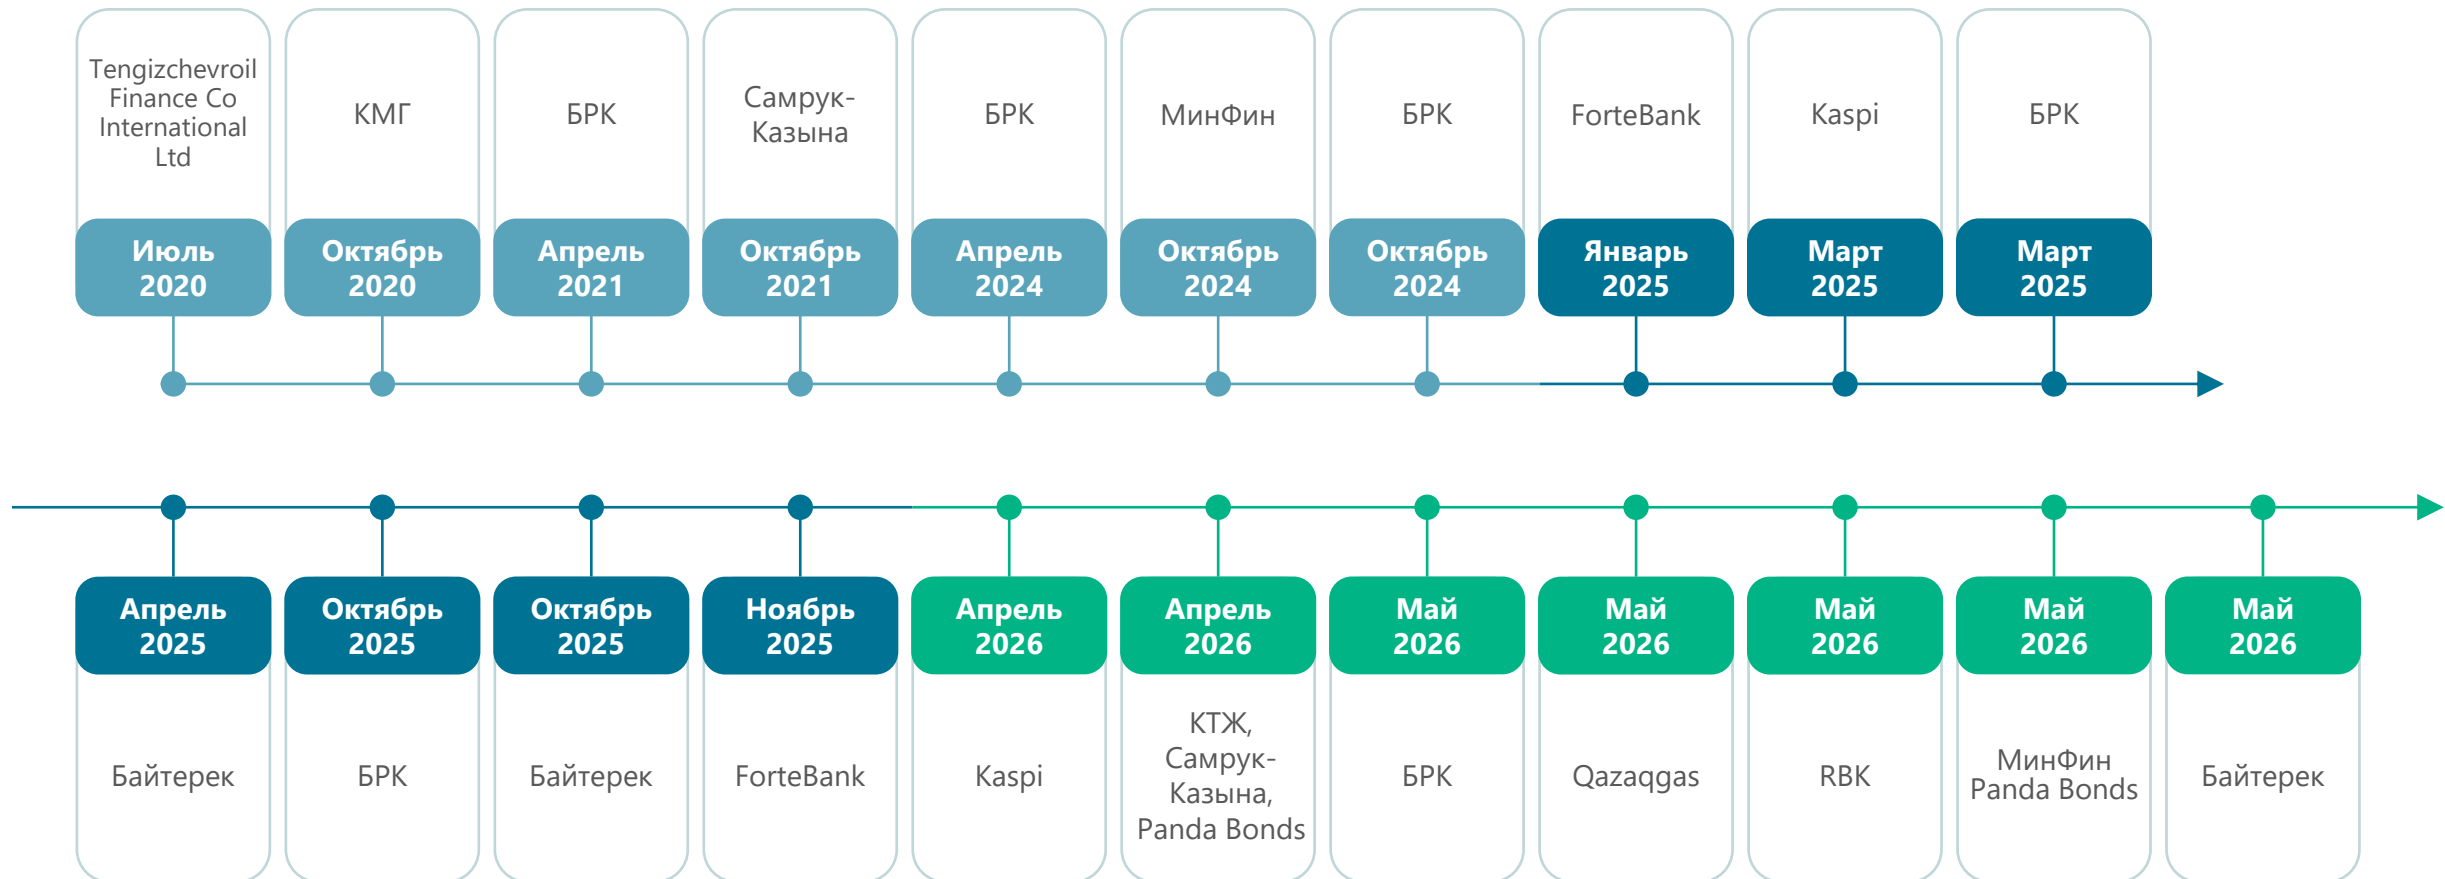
Tengizchevroil Finance Co International Ltd
Июль 2020

КМГ
Октябрь 2020

БРК
Апрель 2021

Самрук-Казына
Октябрь 2021

БРК
Апрель 2024

МинФин
Октябрь 2024

БРК
Октябрь 2024

ForteBank
Январь 2025

Kaspi
Март 2025

БРК
Март 2025

Апрель 2025
Байтерек

Октябрь 2025
БРК

Октябрь 2025
Байтерек

Ноябрь 2025
ForteBank

Апрель 2026
Kaspi

Апрель 2026
КТЖ, Самрук-Казына, Panda Bonds

Май 2026
БРК

Май 2026
Qazaqgas

Май 2026
RBK

Май 2026
МинФин Panda Bonds

Май 2026
Байтерек